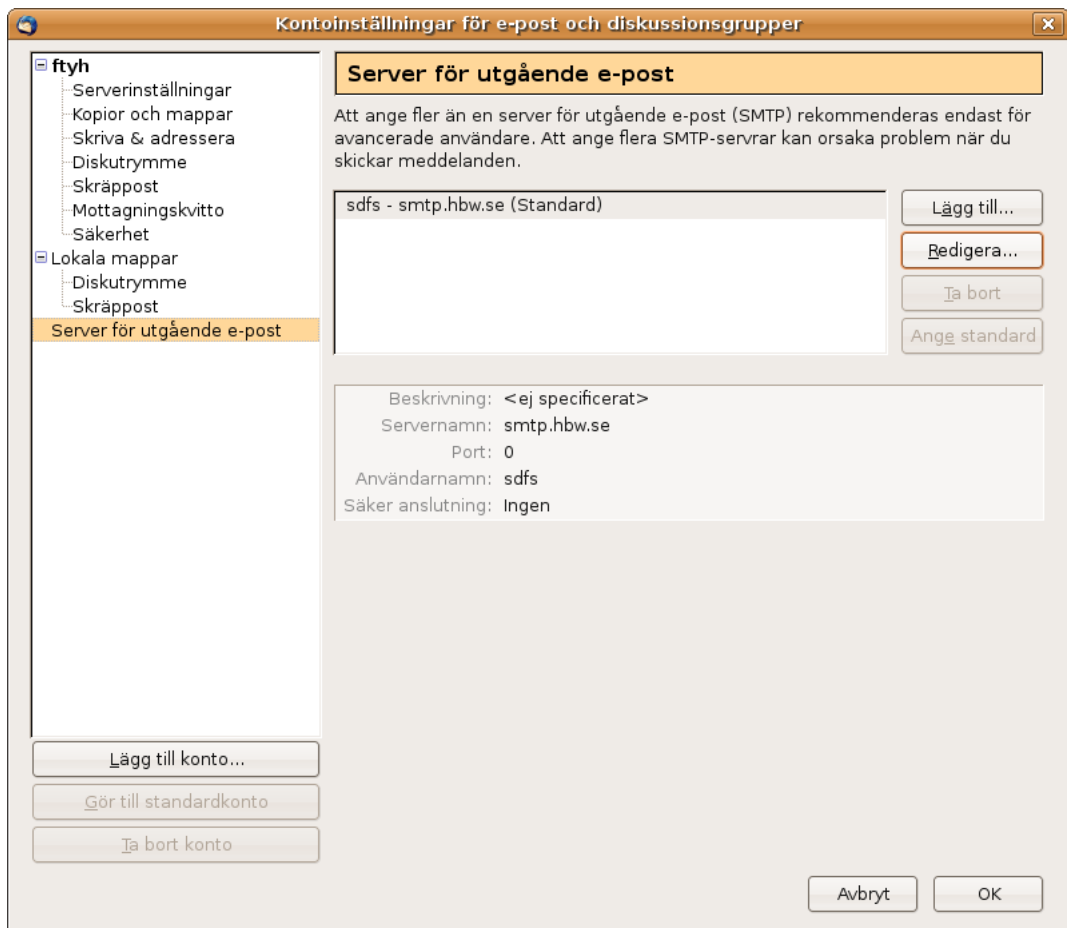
Kontoinställningar för e-post och diskussionsgrupper

ftyh
Serverinställningar
Kopior och mappar
Skriva & adressera
Diskutrymme
Skräppost
Mottagningskvitto
Säkerhet
Lokala mappar
Diskutrymme
Skräppost
Server för utgående e-post

Server för utgående e-post

Att ange fler än en server för utgående e-post (SMTP) rekommenderas endast för avancerade användare. Att ange flera SMTP-servrar kan orsaka problem när du skickar meddelanden.

sdfs - smtp.hbw.se (Standard)

Lägg till...
Redigera...
Ta bort
Ange standard

Beskrivning: <ej specificerat>
Servernamn: smtp.hbw.se
Port: 0
Användarnamn: sdfs
Säker anslutning: Ingen

Lägg till konto...
Gör till standardkonto
Ta bort konto

Avbryt
OK